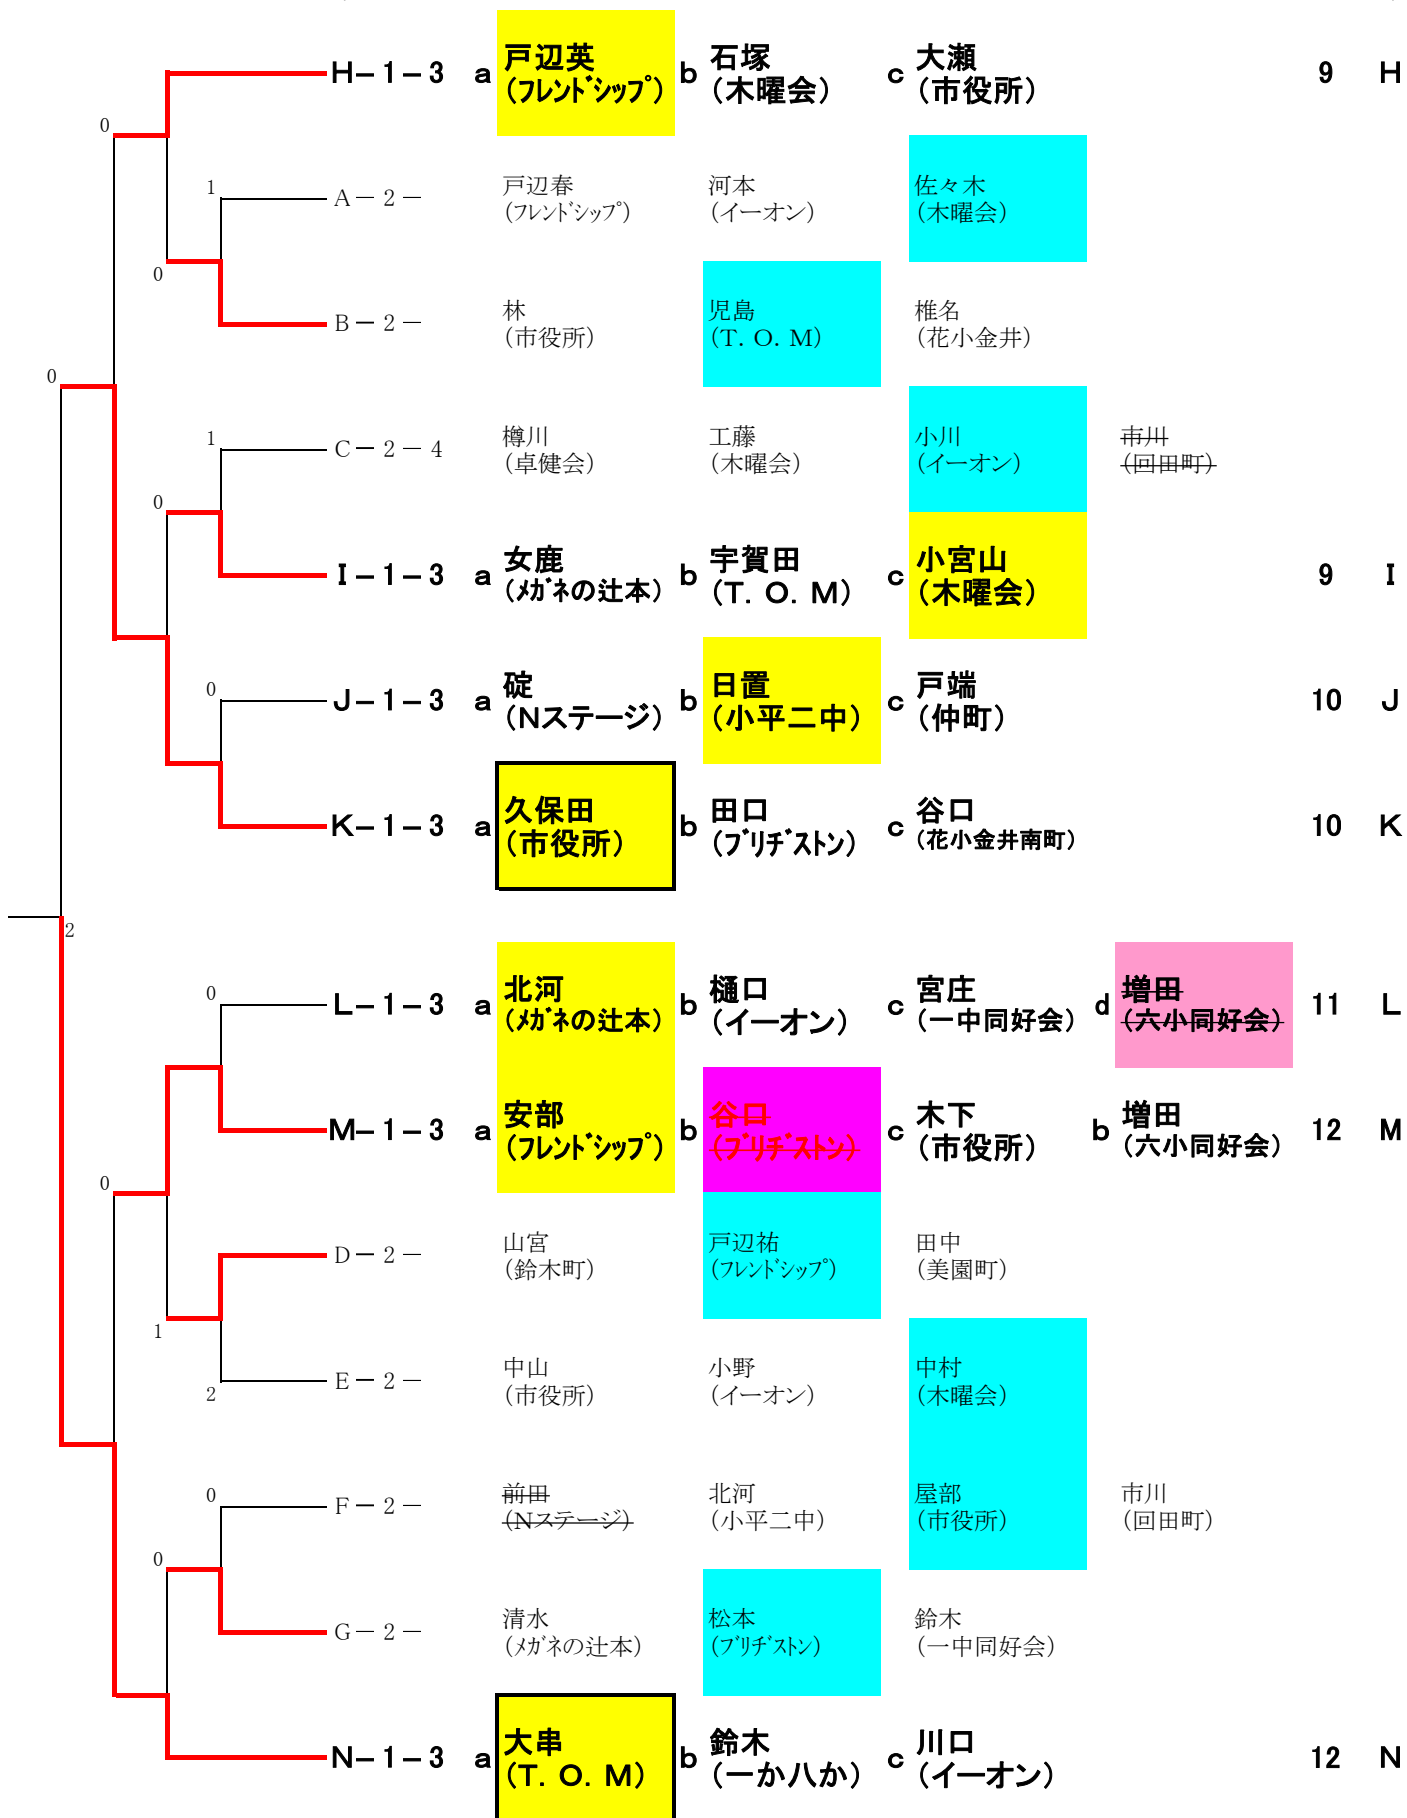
0
H－1－3 a 戸辺英（フレンドシップ） b 石塚（木曜会） c 大瀬（市役所） 9 H

1
A－2－ 戸辺春（フレンドシップ） 河本（イーオン） 佐々木（木曜会）

0
B－2－ 林（市役所） 児島（T. O. M） 椎名（花小金井）

0

1
C－2－4 樽川（卓健会） 工藤（木曜会） 小川（イーオン） 市川（回田町）

0
I－1－3 a 女鹿（メガネの辻本） b 宇賀田（T. O. M） c 小宮山（木曜会） 9 I

0
J－1－3 a 碇（Nステージ） b 日置（小平二中） c 戸端（仲町） 10 J

K－1－3 a 久保田（市役所） b 田口（ブリヂストン） c 谷口（花小金井南町） 10 K

2

0
L－1－3 a 北河（メガネの辻本） b 樋口（イーオン） c 宮庄（一中同好会） d 増田（六小同好会） 11 L

M－1－3 a 安部（フレンドシップ） b 谷口（ブリヂストン） c 木下（市役所） b 増田（六小同好会） 12 M

0
D－2－ 山宮（鈴木町） 戸辺祐（フレンドシップ） 田中（美園町）

1
2
E－2－ 中山（市役所） 小野（イーオン） 中村（木曜会）

0
F－2－ 前田（Nステージ） 北河（小平二中） 屋部（市役所） 市川（回田町）

0
G－2－ 清水（メガネの辻本） 松本（ブリヂストン） 鈴木（一中同好会）

N－1－3 a 大串（T. O. M） b 鈴木（一か八か） c 川口（イーオン） 12 N